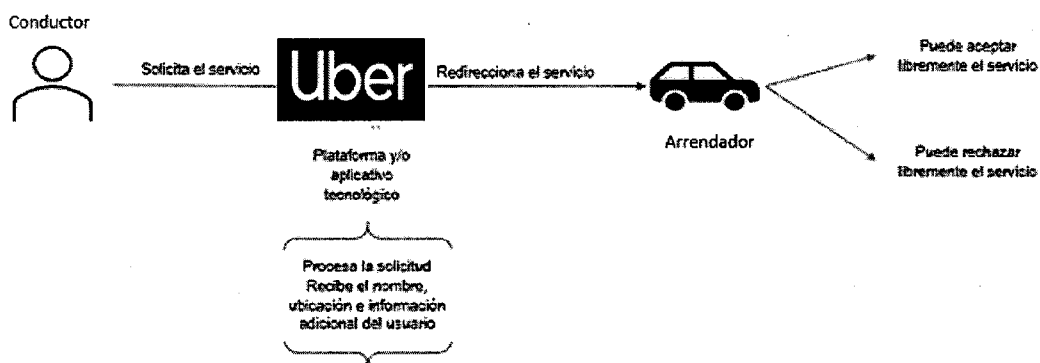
Conductor

Solicita el servicio

Uber

Redirecciona el servicio

Plataforma y/o aplicativo tecnológico

Procesa la solicitud
Recibe el nombre, ubicación e información adicional del usuario

Arrendador

Puede aceptar libremente el servicio

Puede rechazar libremente el servicio